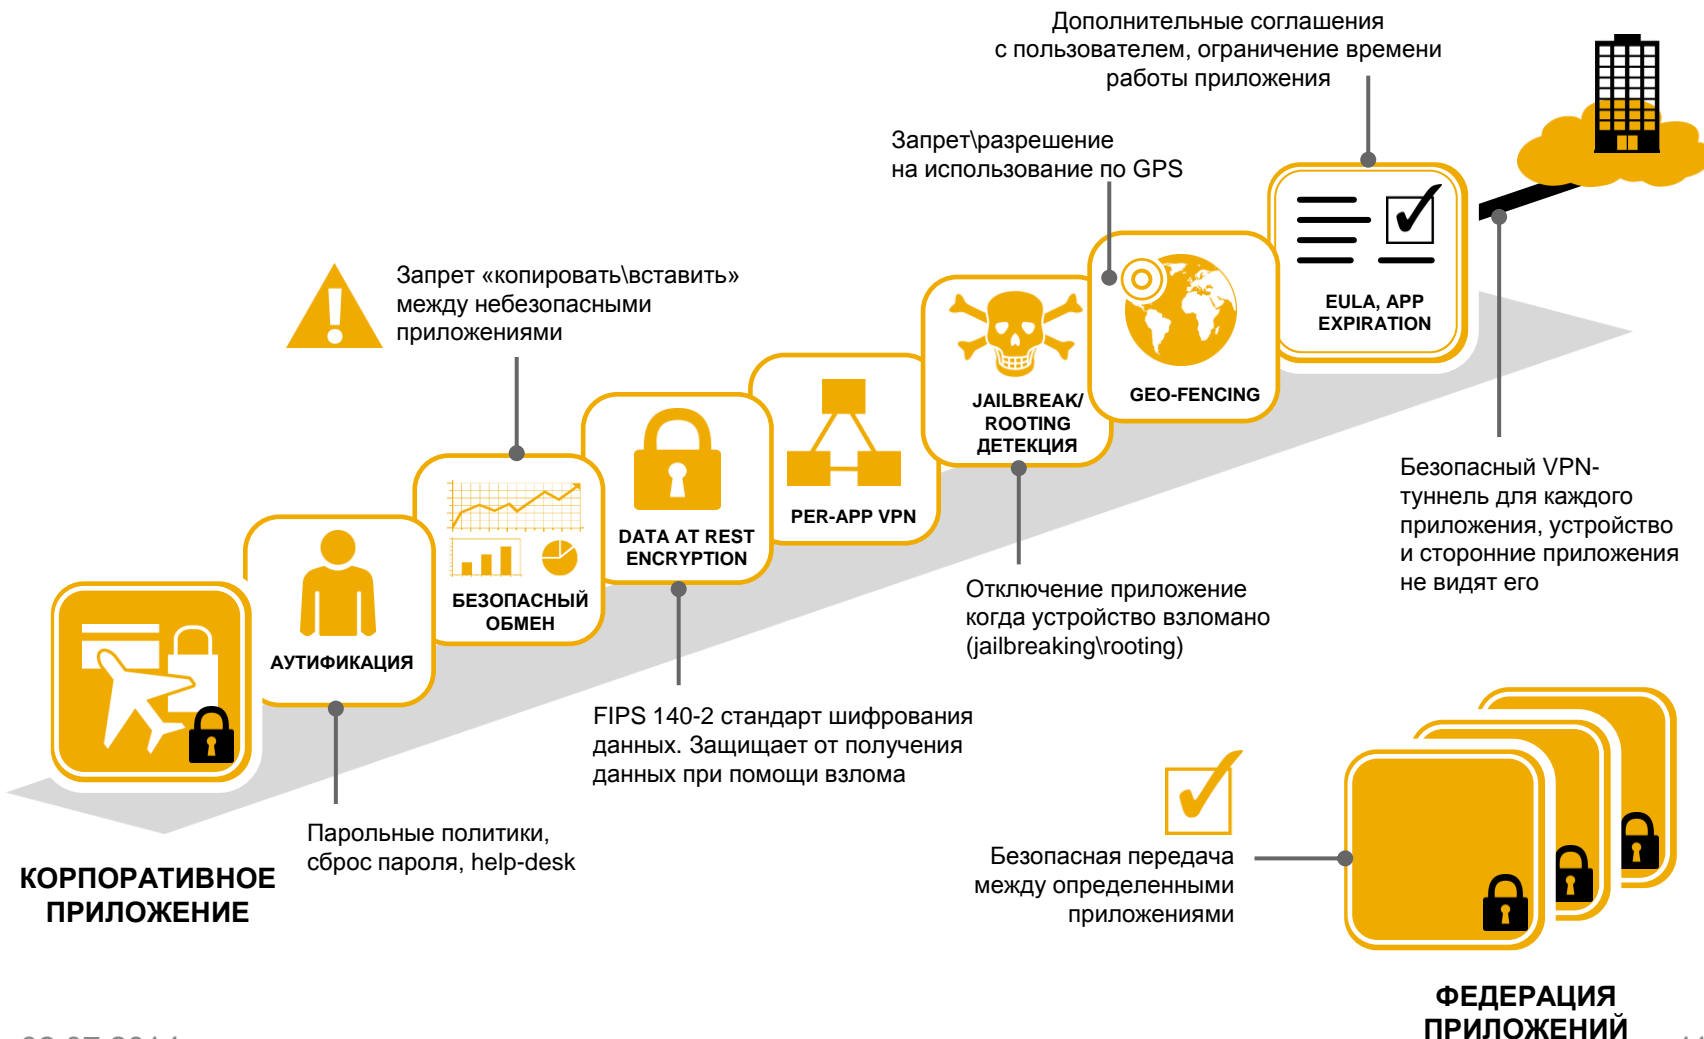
Дополнительные соглашения с пользователем, ограничение времени работы приложения

Запрет\разрешение на использование по GPS

Запрет «копировать\вставить» между небезопасными приложениями

EULA, APP EXPIRATION

GEO-FENCING

JAILBREAK/ ROOTING ДЕТЕКЦИЯ

PER-APP VPN

DATA AT REST ENCRYPTION

БЕЗОПАСНЫЙ ОБМЕН

АУТИФИКАЦИЯ

Безопасный VPN-туннель для каждого приложения, устройство и сторонние приложения не видят его

Отключение приложение когда устройство взломано (jailbreaking\rooting)

FIPS 140-2 стандарт шифрования данных. Защищает от получения данных при помощи взлома

Парольные политики, сброс пароля, help-desk

КОРПОРАТИВНОЕ ПРИЛОЖЕНИЕ

Безопасная передача между определенными приложениями

ФЕДЕРАЦИЯ ПРИЛОЖЕНИЙ

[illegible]